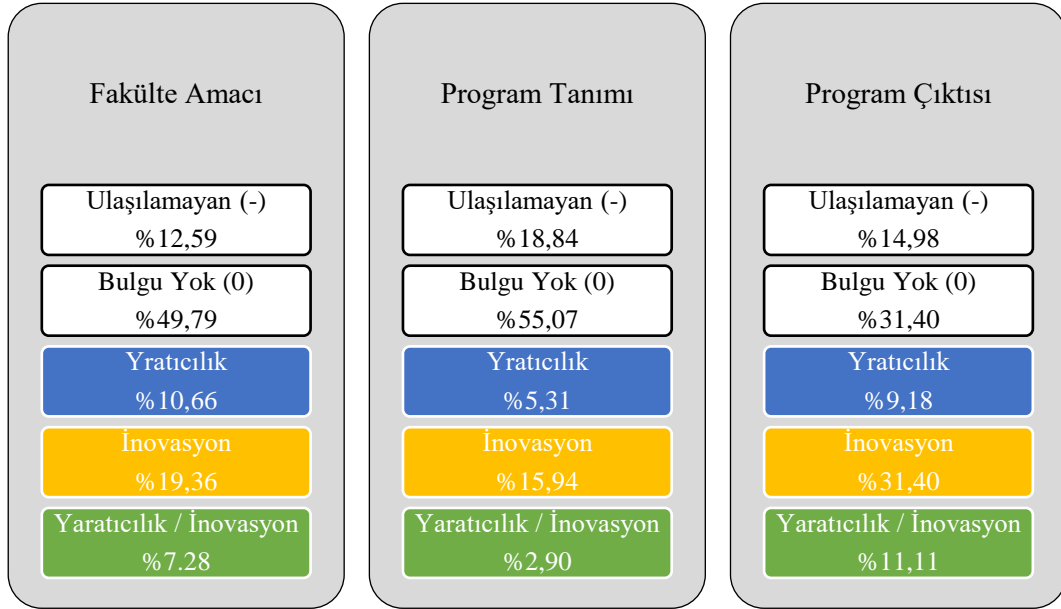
Fakülte Amacı

Ulaşılamayan (-)
%12,59

Bulgu Yok (0)
%49,79

Yratıcılık
%10,66

İnovasyon
%19,36

Yaratıcılık / İnovasyon
%7.28

Program Tanımı

Ulaşılamayan (-)
%18,84

Bulgu Yok (0)
%55,07

Yratıcılık
%5,31

İnovasyon
%15,94

Yaratıcılık / İnovasyon
%2,90

Program Çıktısı

Ulaşılamayan (-)
%14,98

Bulgu Yok (0)
%31,40

Yratıcılık
%9,18

İnovasyon
%31,40

Yaratıcılık / İnovasyon
%11,11